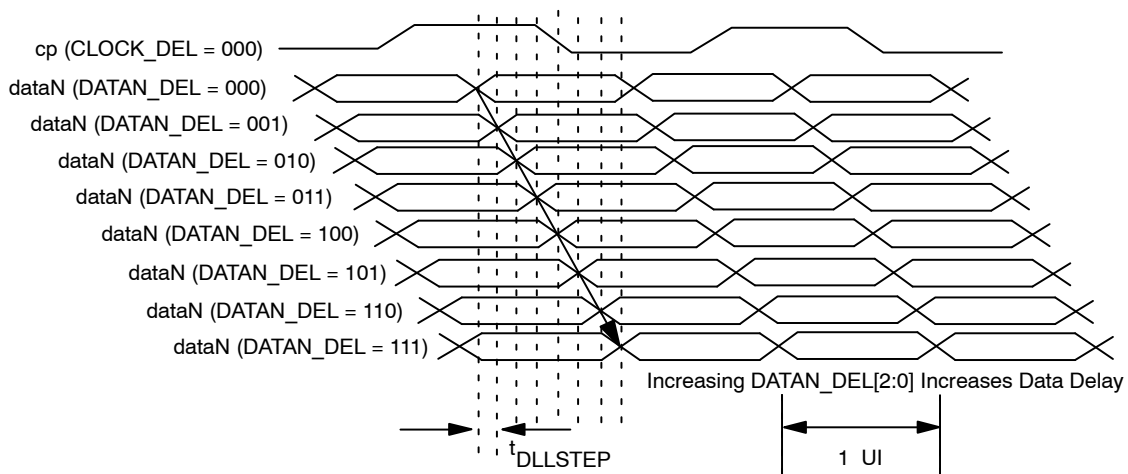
cp (CLOCK_DEL = 000)
dataN (DATAN_DEL = 000)
dataN (DATAN_DEL = 001)
dataN (DATAN_DEL = 010)
dataN (DATAN_DEL = 011)
dataN (DATAN_DEL = 100)
dataN (DATAN_DEL = 101)
dataN (DATAN_DEL = 110)
dataN (DATAN_DEL = 111)

Increasing DATAN_DEL[2:0] Increases Data Delay

$t_{DLLSTEP}$

1 UI